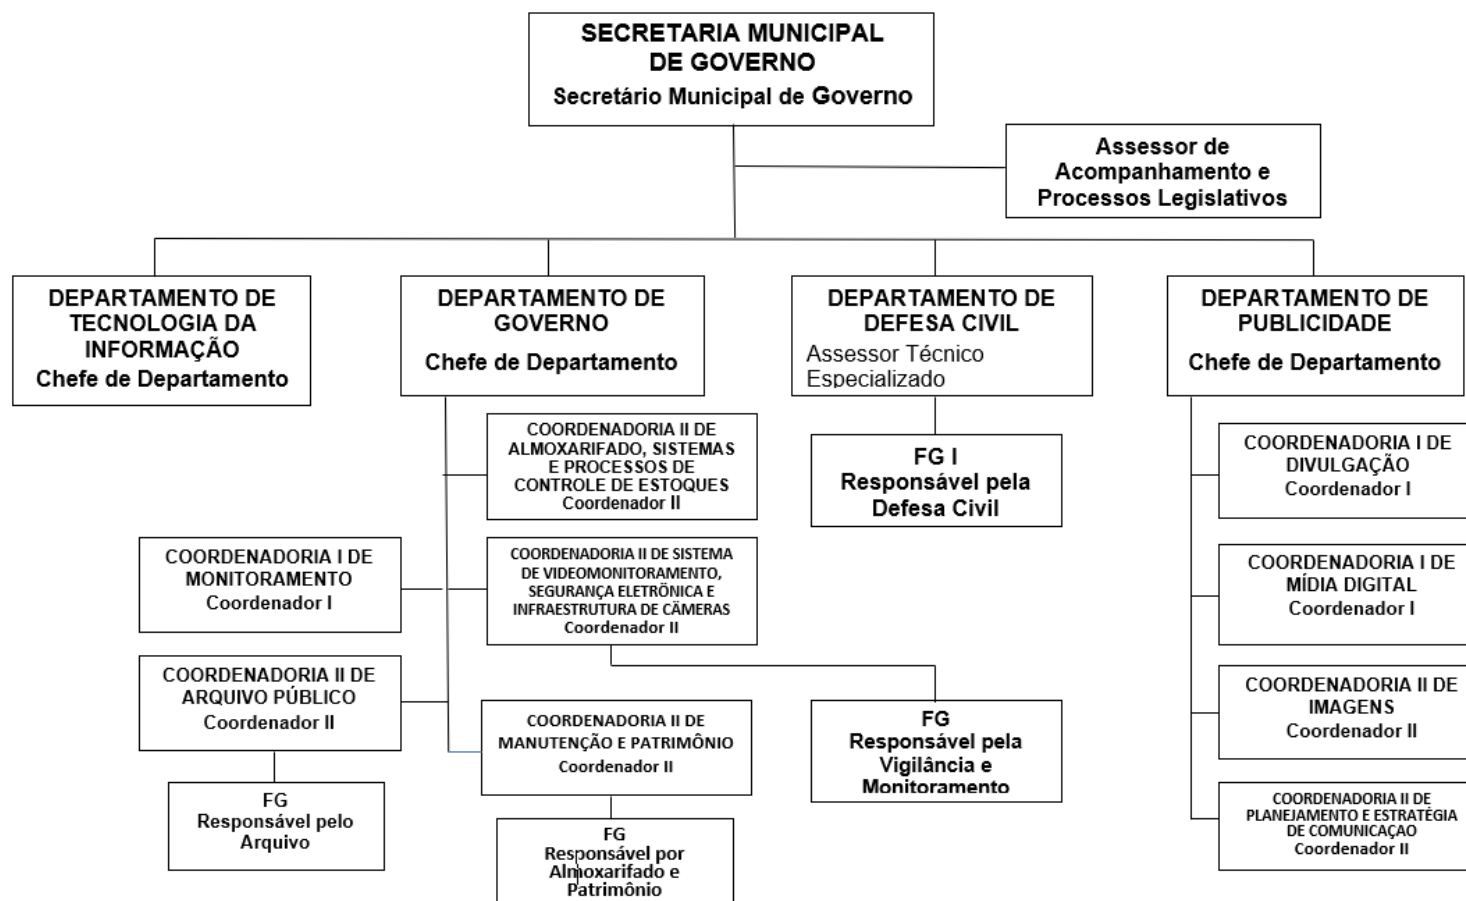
SECRETARIA MUNICIPAL DE GOVERNO
Secretário Municipal de Governo

Assessor de Acompanhamento e Processos Legislativos

DEPARTAMENTO DE TECNOLOGIA DA INFORMAÇÃO
Chefe de Departamento

DEPARTAMENTO DE GOVERNO
Chefe de Departamento

DEPARTAMENTO DE DEFESA CIVIL
Assessor Técnico Especializado

DEPARTAMENTO DE PUBLICIDADE
Chefe de Departamento

COORDENADORIA II DE ALMOXARIFADO, SISTEMAS E PROCESSOS DE CONTROLE DE ESTOQUES
Coordenador II

FG I
Responsável pela Defesa Civil

COORDENADORIA I DE DIVULGAÇÃO
Coordenador I

COORDENADORIA I DE MONITORAMENTO
Coordenador I

COORDENADORIA II DE SISTEMA DE VIDEOMONITORAMENTO, SEGURANÇA ELETRÔNICA E INFRAESTRUTURA DE CÂMERAS
Coordenador II

COORDENADORIA I DE MÍDIA DIGITAL
Coordenador I

COORDENADORIA II DE ARQUIVO PÚBLICO
Coordenador II

COORDENADORIA II DE MANUTENÇÃO E PATRIMÔNIO
Coordenador II

FG
Responsável pela Vigilância e Monitoramento

COORDENADORIA II DE IMAGENS
Coordenador II

FG
Responsável pelo Arquivo

FG
Responsável por Almoxarifado e Patrimônio

COORDENADORIA II DE PLANEJAMENTO E ESTRATÉGIA DE COMUNICAÇÃO
Coordenador II